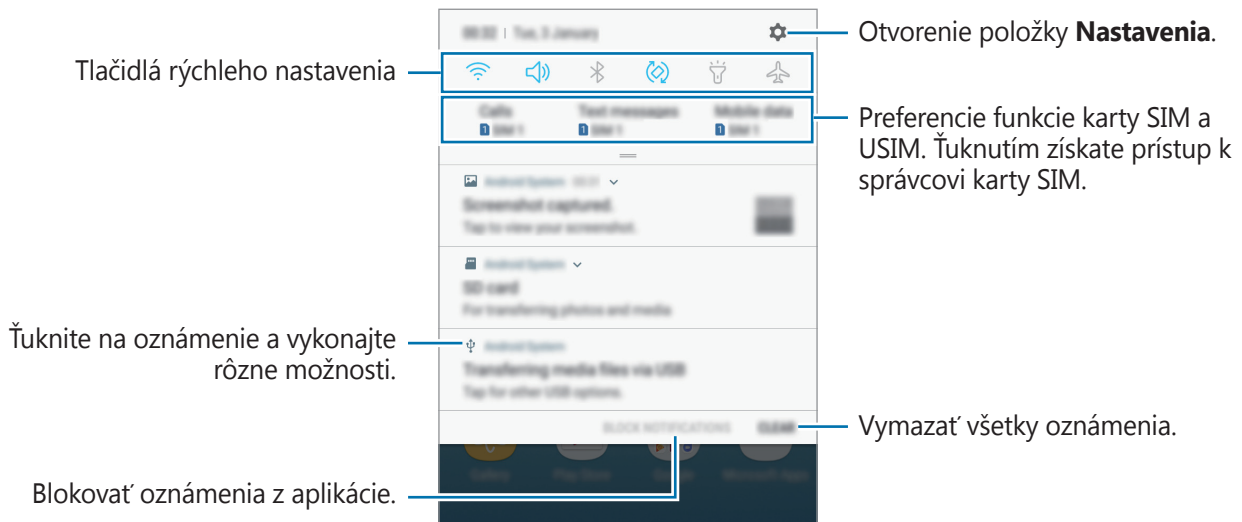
Otvorenie položky **Nastavenia**.

Tlačidlá rýchleho nastavenia

Preferencie funkcie karty SIM a USIM. Ťuknutím získate prístup k správcovi karty SIM.

Ťuknite na oznámenie a vykonajte rôzne možnosti.

Vymazať všetky oznámenia.

Blokovať oznámenia z aplikácie.

08:02 | Tue, 3 January

Calls
SIM 1

Text messages
SIM 1

Mobile data
SIM 1

Android System

Screenshot captured.

Tap to view your screenshot.

Android System

SD card

For transferring photos and media

Android System

Transferring media files via USB

Tap for other USB options.

BLOCK NOTIFICATIONS

CLEAR